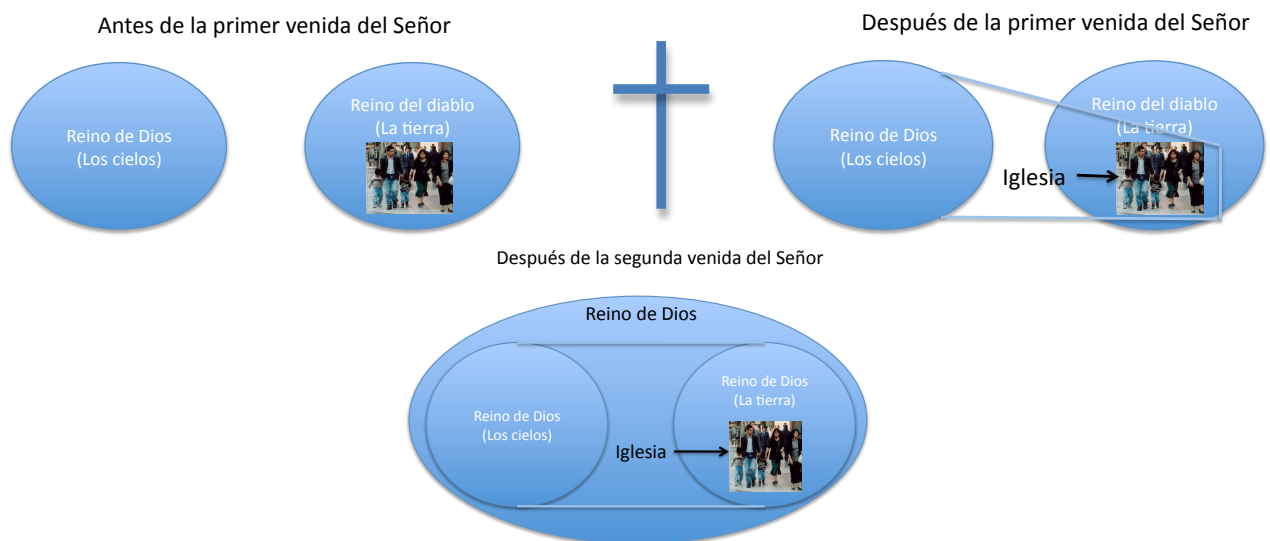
Antes de la primer venida del Señor

Reino de Dios
(Los cielos)

Reino del diablo
(La tierra)

Después de la primer venida del Señor

Reino de Dios
(Los cielos)

Reino del diablo
(La tierra)

Iglesia

Después de la segunda venida del Señor

Reino de Dios

Reino de Dios
(Los cielos)

Reino de Dios
(La tierra)

Iglesia